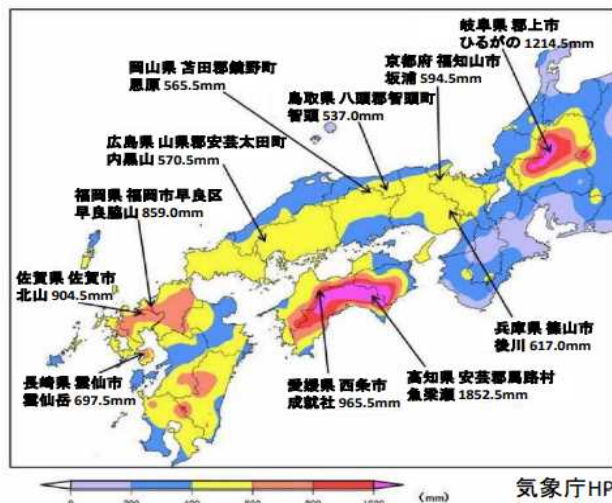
岐阜県 郡上市
ひるがの 1214.5mm

岡山県 苫田郡鏡野町
恩原 565.5mm

京都府 福知山市
坂浦 594.5mm

鳥取県 八頭郡智頭町
智頭 537.0mm

広島県 山県郡安芸太田町
内黒山 570.5mm

福岡県 福岡市早良区
早良脇山 859.0mm

佐賀県 佐賀市
北山 904.5mm

兵庫県 篠山市
後川 617.0mm

長崎県 雲仙市
雲仙岳 697.5mm

愛媛県 西条市
成就社 965.5mm

高知県 安芸郡馬路村
魚梁瀬 1852.5mm

0 200 400 600 800 1000 (mm)

気象庁HP